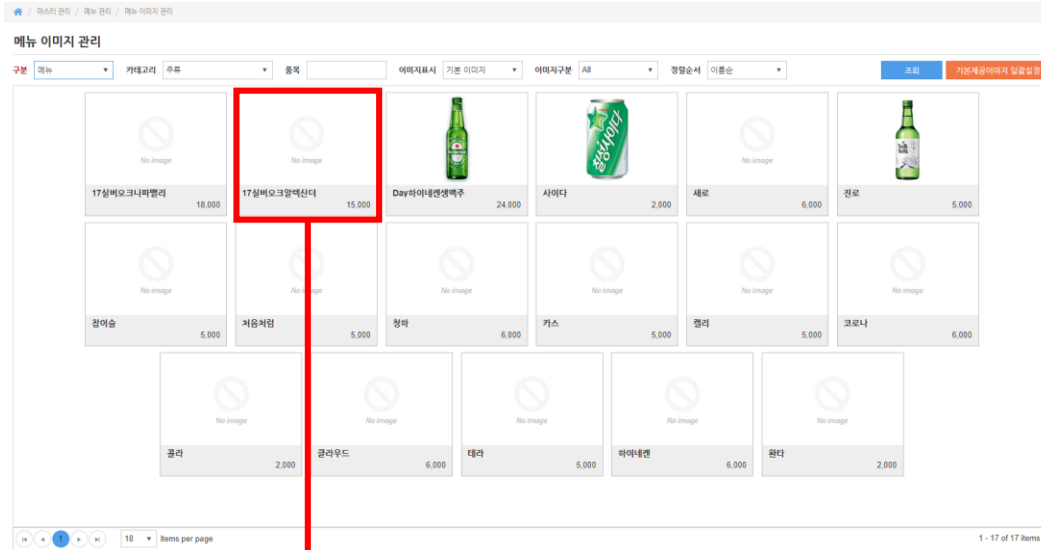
/ 마스터 관리 / 메뉴 관리 / 메뉴 이미지 관리

메뉴 이미지 관리

구분 메뉴 카테고리 주류 품목 이미지표시 기본 이미지 이미지구분 All 정렬순서 이름순 조회 기본제공이미지 일괄설정

No image
17실버오크나파밸리
18,000

No image
17실버오크알렉산더
15,000

Day하이네켄생맥주
24,000

사이다
2,000

No image
새로
6,000

진로
5,000

No image
참이슬
5,000

No image
처음처럼
5,000

No image
청하
6,000

No image
카스
5,000

No image
켈리
5,000

No image
코로나
6,000

No image
콜라
2,000

No image
클라우드
6,000

No image
테라
5,000

No image
하이네켄
6,000

No image
환타
2,000

1 18 items per page 1 - 17 of 17 items